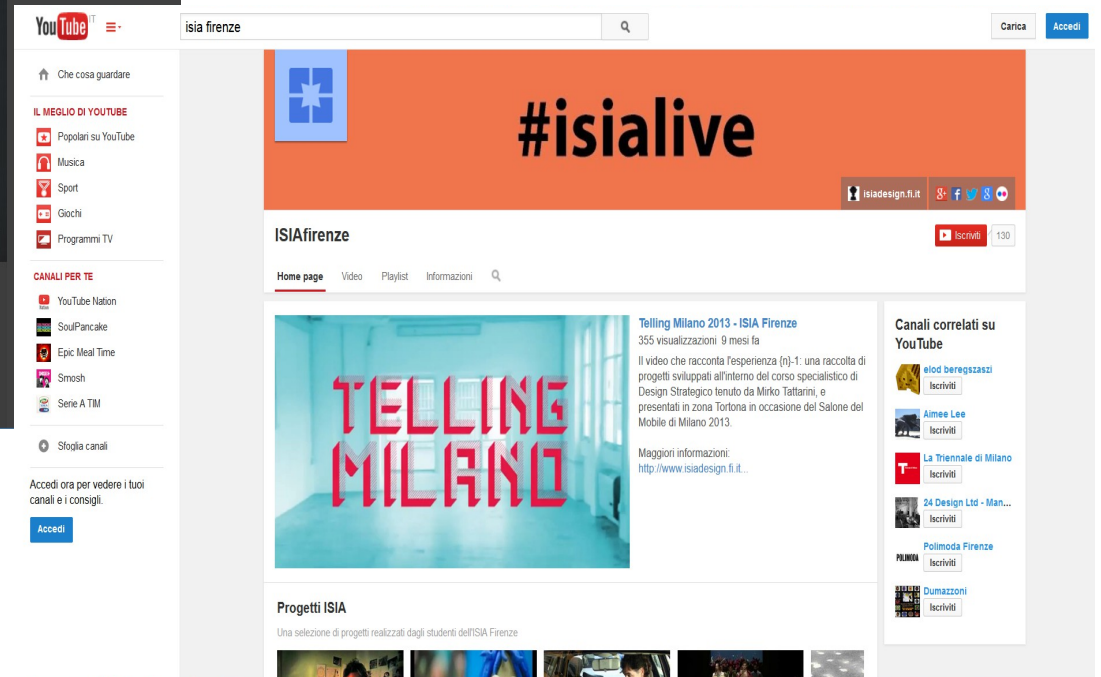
YouTube IT

isia firenze

Carica
Accedi

Che cosa guardare

IL MEGLIO DI YOUTUBE
Popolari su YouTube
Musica
Sport
Giochi
Programmi TV

CANALI PER TE
YouTube Nation
SoulPancake
Epic Meal Time
Smosh
Serie A TIM

Sfoglia canali

Accedi ora per vedere i tuoi canali e i consigli.

Accedi

#isialive

isiadesign.fi.it

ISIAfirenze

Iscriviti 130

Home page Video Playlist Informazioni

TELLING MILANO

Telling Milano 2013 - ISIA Firenze
355 visualizzazioni 9 mesi fa
Il video che racconta l'esperienza {n}-1: una raccolta di progetti sviluppati all'interno del corso specialistico di Design Strategico tenuto da Mirko Tattarini, e presentati in zona Tortona in occasione del Salone del Mobile di Milano 2013.

Maggiori informazioni:
http://www.isiadesign.fi.it...

Canali correlati su YouTube
elod beregszaszi
Iscriviti
Aimee Lee
Iscriviti
La Triennale di Milano
Iscriviti
24 Design Ltd - Man...
Iscriviti
Polimoda Firenze
Iscriviti
Dumazzoni
Iscriviti

Progetti ISIA
Una selezione di progetti realizzati dagli studenti dell'ISIA Firenze